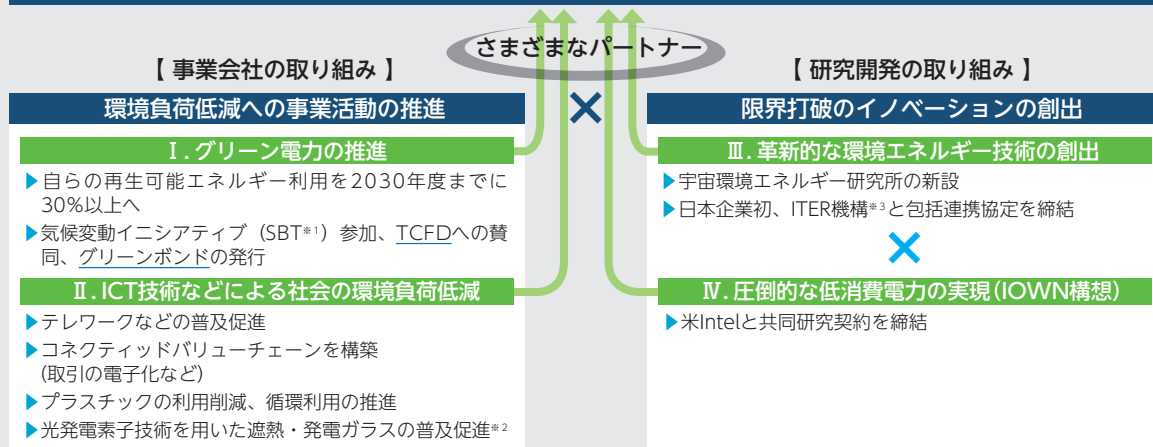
さまざまなパートナー

【 事業会社の取り組み 】

環境負荷低減への事業活動の推進

I. グリーン電力の推進

▶自らの再生可能エネルギー利用を2030年度までに30%以上へ

▶気候変動イニシアティブ（SBT※1）参加、TCFDへの賛同、グリーンボンドの発行

II. ICT技術などによる社会の環境負荷低減

▶テレワークなどの普及促進

▶コネクティッドバリューチェーンを構築（取引の電子化など）

▶プラスチックの利用削減、循環利用の推進

▶光発電素子技術を用いた遮熱・発電ガラスの普及促進※2

×

【 研究開発の取り組み 】

限界打破のイノベーションの創出

III. 革新的な環境エネルギー技術の創出

▶宇宙環境エネルギー研究所の新設

▶日本企業初、ITER機構※3と包括連携協定を締結

×

IV. 圧倒的な低消費電力の実現（IOWN構想）

▶米Intelと共同研究契約を締結